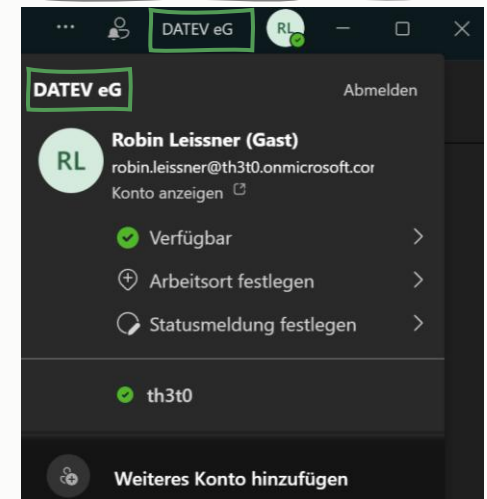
... DATEV eG RL

DATEV eG

Abmelden

RL

Robin Leissner (Gast)

robin.leissner@th3t0.onmicrosoft.cor

Konto anzeigen

Verfügbar

Arbeitsort festlegen

Statusmeldung festlegen

th3t0

Weiteres Konto hinzufügen